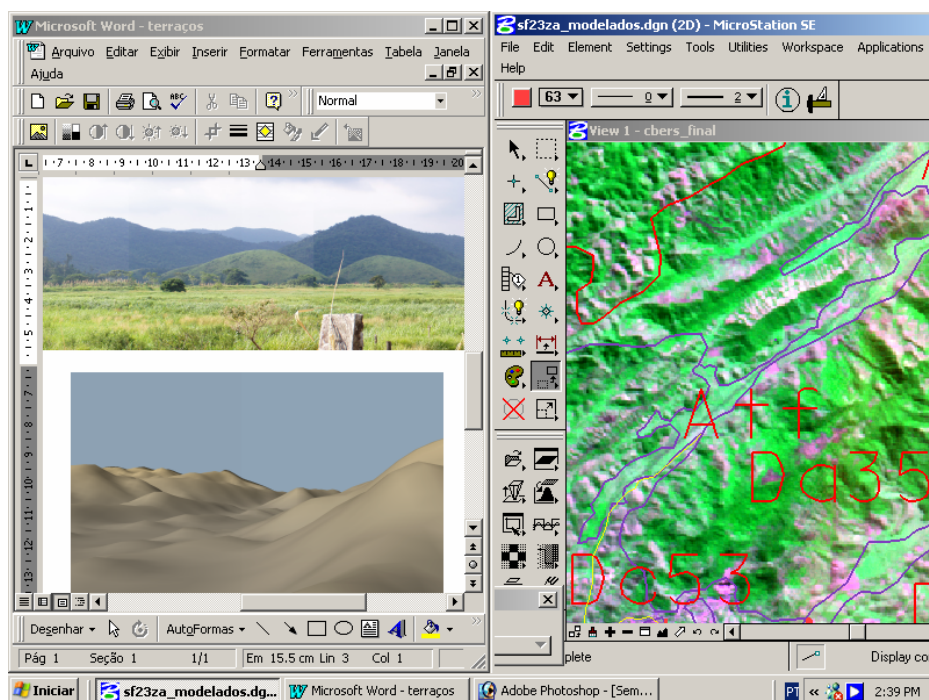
Microsoft Word - terraços
Arquivo Editar Exibir Inserir Formatar Ferramentas Tabela Janela Ajuda
Normal
·7·1·8·1·9·1·10·1·11·1·12·1·13·1·14·1·15·1·16·1·17·1·18·1·19·1·20
Desenhar AutoFormas
Pág 1 Seção 1 1/1 Em 15.5 cm Lin 3 Col 1
sf23za_modelados.dgn (2D) - MicroStation SE
File Edit Element Settings Tools Utilities Workspace Applications Help
63 0 2
View 1 - cbers_final
A t f
Da35
Da53
plete
Display co
Iniciar sf23za_modelados.dg... Microsoft Word - terraços Adobe Photoshop - [Sem... PT 2:39 PM